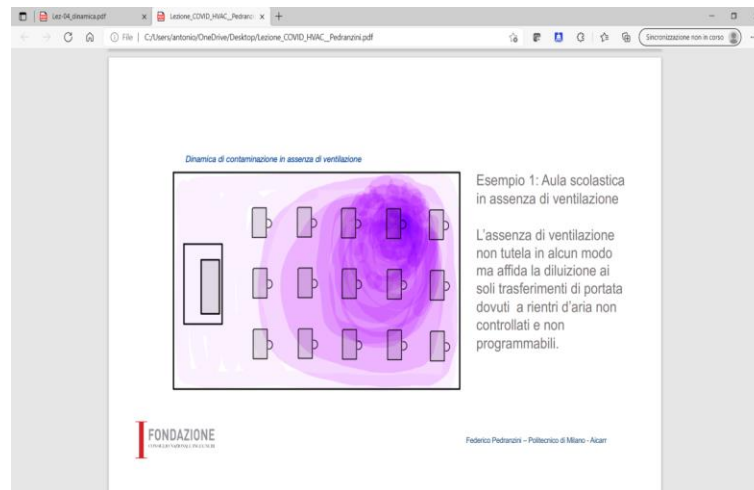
Lez-04_dinamica.pdf
Lezione_COVID_HVAC_Pedranz
+
File | C:/Users/antonio/OneDrive/Desktop/Lezione_COVID_HVAC_Pedranzini.pdf
Sincronizzazione non in corso

Dinamica di contaminazione in assenza di ventilazione

Esempio 1: Aula scolastica in assenza di ventilazione

L'assenza di ventilazione non tutela in alcun modo ma affida la diluizione ai soli trasferimenti di portata dovuti a rientri d'aria non controllati e non programmabili.

FONDAZIONE
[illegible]

Federico Pedranzini – Politecnico di Milano - Aicarr